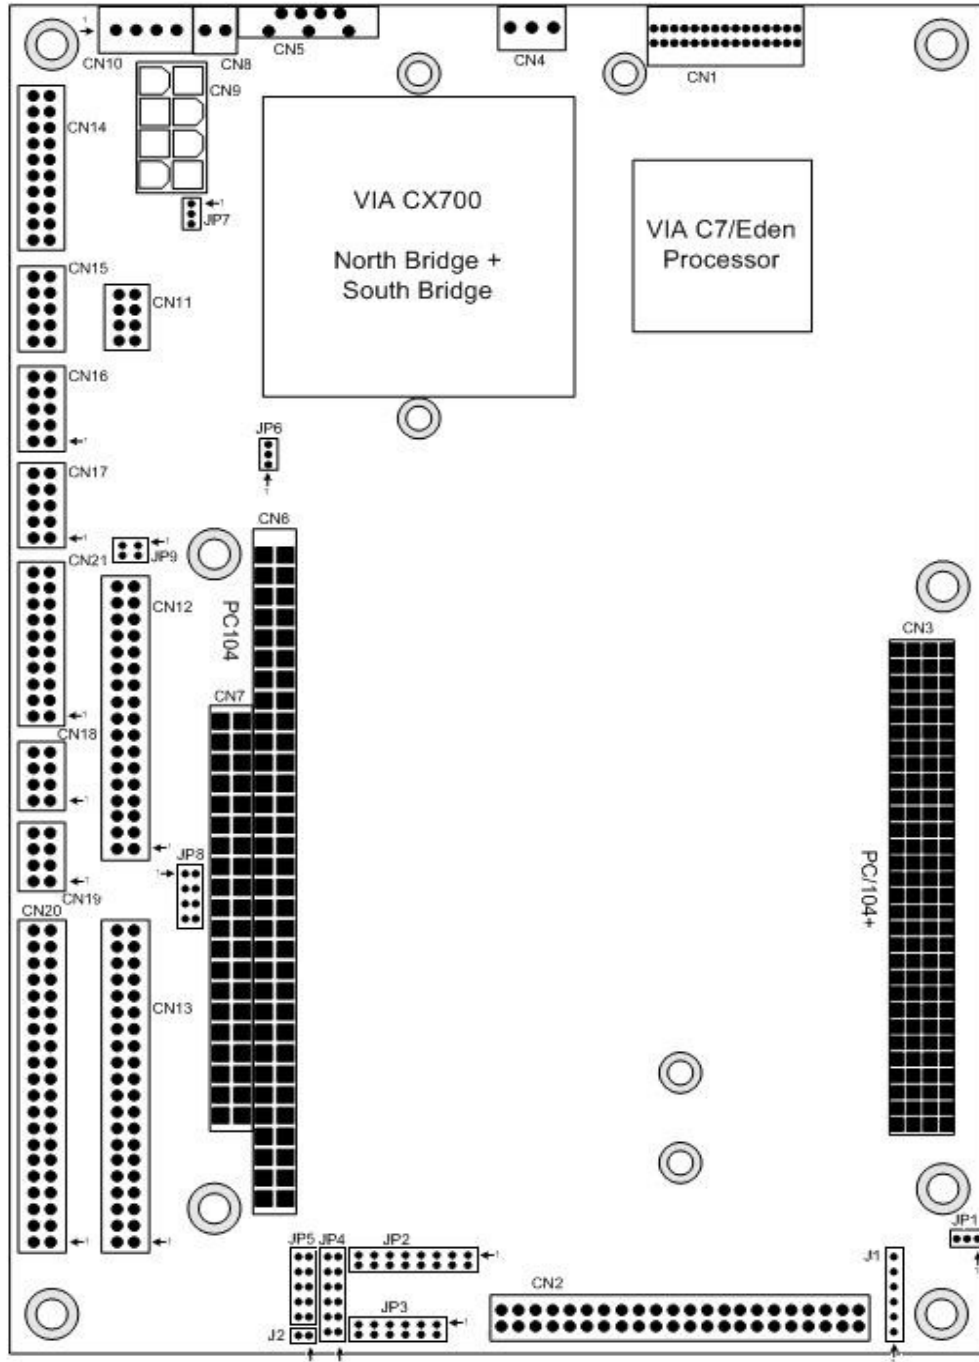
CN10
CN8
CN5
CN4
CN1
CN9
CN14
JP7
VIA CX700

North Bridge +
South Bridge
VIA C7/Eden
Processor
CN15
CN11
CN16
JP6
CN17
CN6
CN21
JP9
PC104
CN3
CN12
CN7
CN18
JP8
PC/104+
CN19
CN20
CN13
JP1
JP5
JP4
JP2
J1
CN2
JP3
J2